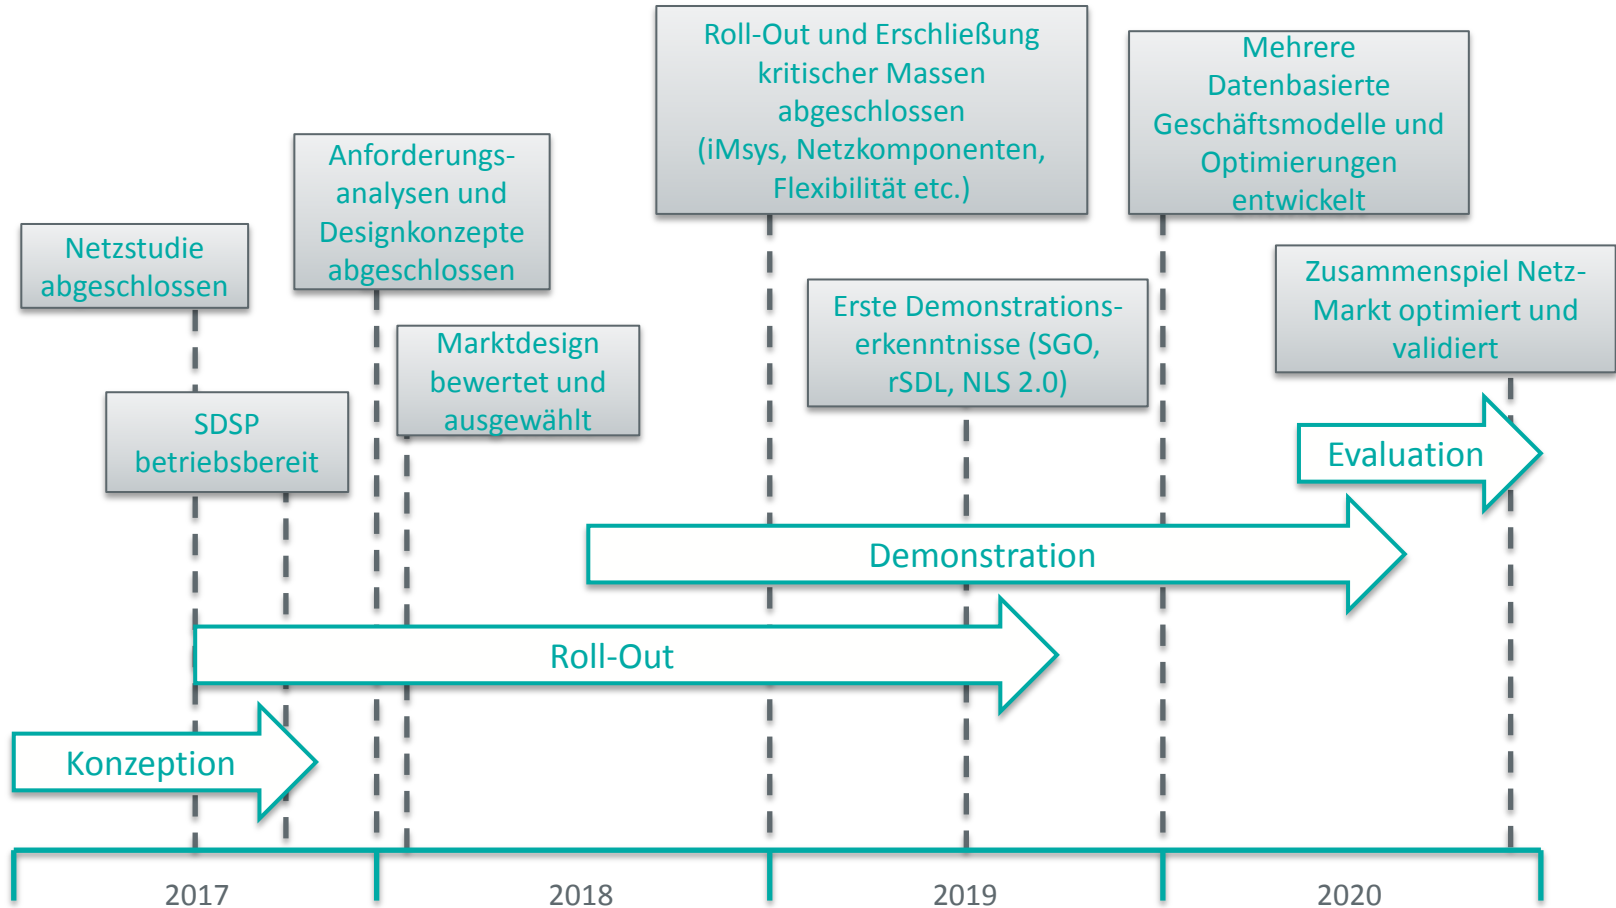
Roll-Out und Erschließung kritischer Massen abgeschlossen (iMsys, Netzkomponenten, Flexibilität etc.)

Mehrere Datenbasierte Geschäftsmodelle und Optimierungen entwickelt

Anforderungs-analysen und Designkonzepte abgeschlossen

Netzstudie abgeschlossen

Zusammenspiel Netz-Markt optimiert und validiert

Marktdesign bewertet und ausgewählt

Erste Demonstrations-erkenntnisse (SGO, rSDL, NLS 2.0)

SDSP betriebsbereit

Evaluation

Demonstration

Roll-Out

Konzeption

2017

2018

2019

2020